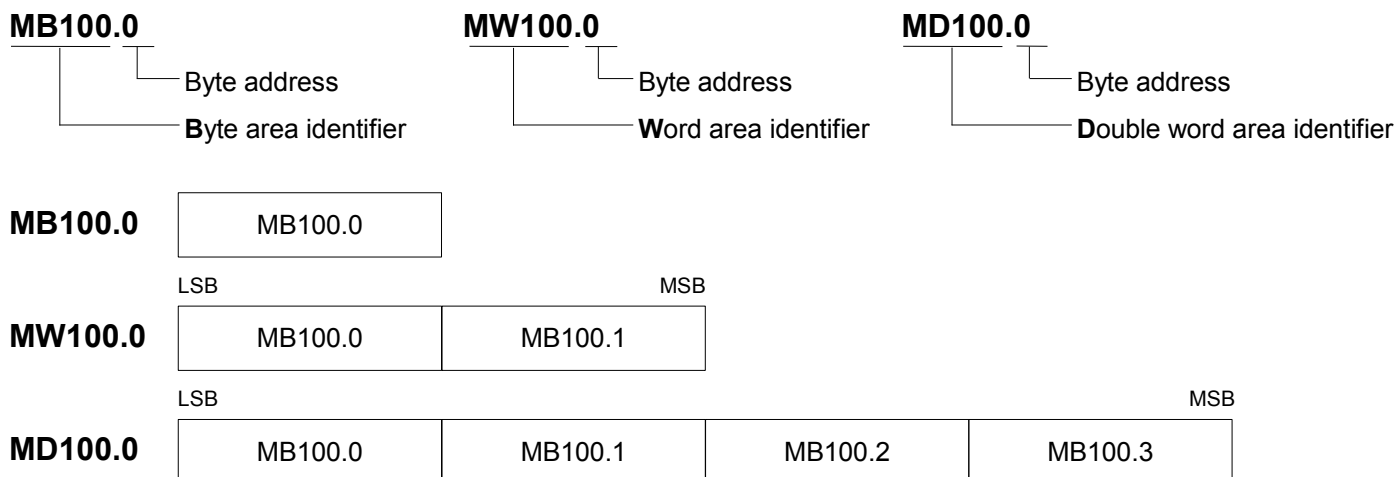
MB100.0

Byte address

Byte area identifier

MW100.0

Byte address

Word area identifier

MD100.0

Byte address

Double word area identifier

MB100.0

| MB100.0 |
|---|

LSB MSB

MW100.0

| MB100.0 | MB100.1 |
|---|---|

LSB MSB

MD100.0

| MB100.0 | MB100.1 | MB100.2 | MB100.3 |
|---|---|---|---|